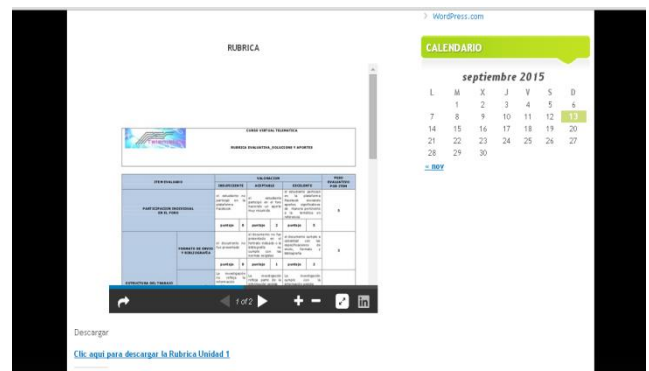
› WordPress.com

RUBRICA

CURSO VIRTUAL TELEMATICA

RUBRICA EVALUATIVA_SOLUCION Y APORTES

| ITEM EVALUADO | | VALORACION | | | PESO EVALUATIVO POR ITEM |
|---|---|---|---|---|---|
| | | DEFICIENTE | ACEPTABLE | EXCELENTE | |
| PARTICIPACION INDIVIDUAL EN EL FORO | | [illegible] | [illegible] | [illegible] | 4 |
| | | puntaje 0 | puntaje 2 | puntaje 4 | |
| ESTRUCTURA DEL TRABAJO | FORMATO DE ENVIO Y BIBLIOGRAFIA | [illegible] | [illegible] | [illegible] | 2 |
| | | puntaje 0 | puntaje 1 | puntaje 2 | |
| | | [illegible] | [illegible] | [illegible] | |

1 of 2

Descargar

Clic aquí para descargar la Rubrica Unidad 1

CALENDARIO

septiembre 2015

| L | M | X | J | V | S | D |
|---|---|---|---|---|---|---|
| | 1 | 2 | 3 | 4 | 5 | 6 |
| 7 | 8 | 9 | 10 | 11 | 12 | 13 |
| 14 | 15 | 16 | 17 | 18 | 19 | 20 |
| 21 | 22 | 23 | 24 | 25 | 26 | 27 |
| 28 | 29 | 30 | | | | |

« nov